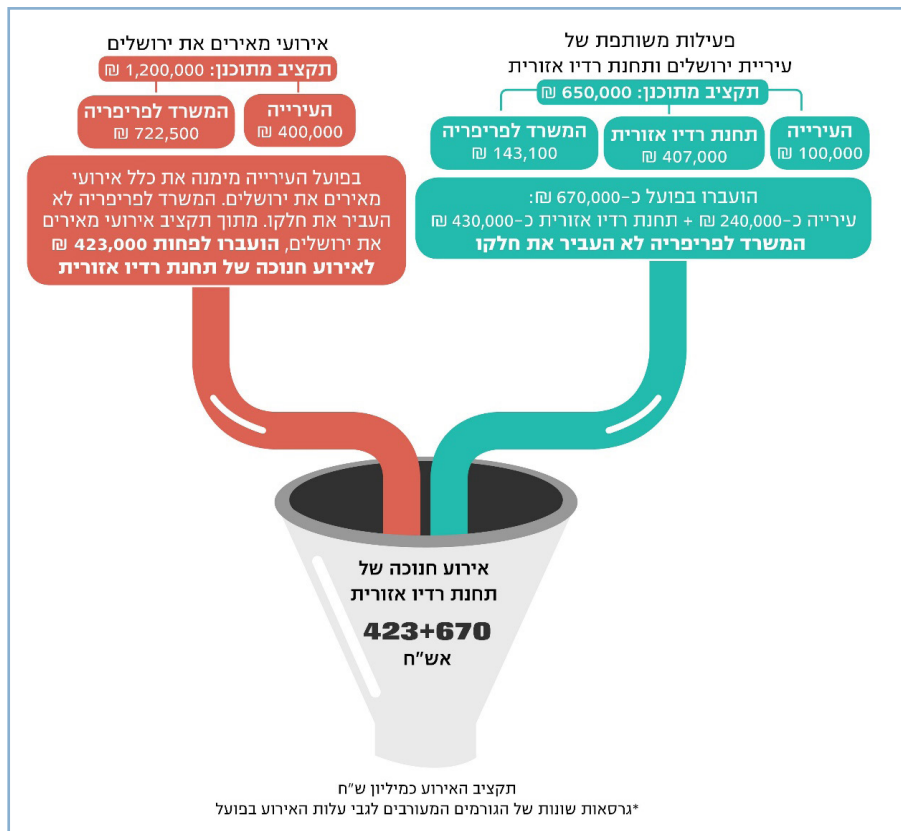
פעילות משותפת של
עיריית ירושלים ותחנת רדיו אזורית
תקציב מתוכנן: 650,000 ₪

העירייה
100,000 ₪

תחנת רדיו אזורית
407,000 ₪

המשרד לפריפריה
143,100 ₪

הועברו בפועל כ-670,000 ₪:
עירייה כ-240,000 ₪ + תחנת רדיו אזורית כ-430,000 ₪
המשרד לפריפריה לא העביר את חלקו

אירועי מאירים את ירושלים
תקציב מתוכנן: 1,200,000 ₪

העירייה
400,000 ₪

המשרד לפריפריה
722,500 ₪

בפועל העירייה מימנה את כלל אירועי מאירים את ירושלים. המשרד לפריפריה לא העביר את חלקו. מתוך תקציב אירועי מאירים את ירושלים, הועברו לפחות 423,000 ₪ לאירוע חנוכה של תחנת רדיו אזורית

אירוע חנוכה של
תחנת רדיו אזורית
423+670
אש"ח

תקציב האירוע כמיליון ש"ח
*גרסאות שונות של הגורמים המעורבים לגבי עלות האירוע בפועל